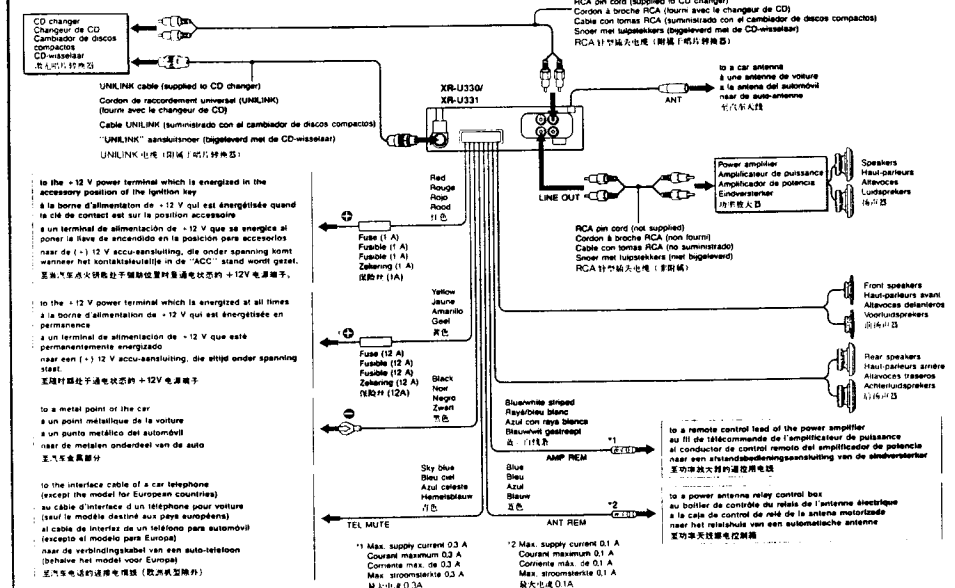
RCA pin cord (supplied to CD changer)
Cordon à broche RCA (fourni avec le changeur de CD)
Cable con tomas RCA (suministrado con el cambiador de discos compactos)
Snoer met tulpstekkers (bijgeleverd met de CD-wisselaar)
RCA 针型插头电缆（附属于唱片转换器）

CD changer
Changeur de CD
Cambiador de discos compactos
CD-wisselaar
激光唱片转换器

UNILINK cable (supplied to CD changer)
Cordon de raccordement universel (UNILINK) (fourni avec le changeur de CD)
Cable UNILINK (suministrado con el cambiador de discos compactos)
"UNILINK" aansluitsnoer (bijgeleverd met de CD-wisselaar)
UNILINK 电缆（附属于唱片转换器）

XR-U330/
XR-U331

to a car antenna
à une antenne de voiture
a la antena del automóvil
naar de auto-antenne
至汽车天线

ANT

LINE OUT

Power amplifier
Amplificateur de puissance
Amplificador de potencia
Eindversterker
功率放大器

Speakers
Haut-parleurs
Altavoces
Luidsprekers
扬声器

RCA pin cord (not supplied)
Cordon à broche RCA (non fourni)
Cable con tomas RCA (no suministrado)
Snoer met tulpstekkers (niet bijgeleverd)
RCA 针型插头电缆（非附属）

to the +12 V power terminal which is energized in the accessory position of the ignition key
à la borne d'alimentation de +12 V qui est énergétisée quand la clé de contact est sur la position accessoire
a un terminal de alimentación de +12 V que se energice al poner la llave de encendido en la posición para accesorios
naar de (+) 12 V accu-aansluiting, die onder spanning komt wanneer het kontaktsleuteltje in de "ACC" stand wordt gezet.
至当汽车点火钥匙处于辅助位置时会通电状态的 +12V 电源端子。

Red
Rouge
Rojo
Rood
红色

Fuse (1 A)
Fusible (1 A)
Fusible (1 A)
Zekering (1 A)
保险丝 (1A)

to the +12 V power terminal which is energized at all times
à la borne d'alimentation de +12 V qui est énergétisée en permanence
a un terminal de alimentación de +12 V que esté permanentemente energizado
naar een (+) 12 V accu-aansluiting, die altijd onder spanning staat.
至随时都处于通电状态的 +12V 电源端子

Yellow
Jaune
Amarillo
Geel
黄色

Fuse (12 A)
Fusible (12 A)
Fusible (12 A)
Zekering (12 A)
保险丝 (12A)

Front speakers
Haut-parleurs avant
Altavoces delanteros
Voorluidsprekers
前扬声器

Rear speakers
Haut-parleurs arrière
Altavoces traseros
Achterluidsprekers
后扬声器

Black
Noir
Negro
Zwart
黑色

to a metal point of the car
à un point métallique de la voiture
a un punto metálico del automóvil
naar de metalen onderdeel van de auto
至汽车金属部分

Blue/white striped
Rayé/bleu blanc
Azul con raya blanca
Blauw/wit gestreept
蓝、白线条

*1
AMP REM

to a remote control lead of the power amplifier
au fil de télécommande de l'amplificateur de puissance
al conductor de control remoto del amplificador de potencia
naar een afstandsbedieningsaansluiting van de eindversterker
至功率放大器的遥控用电线

to the interface cable of a car telephone (except the model for European countries)
au câble d'interface d'un téléphone pour voiture (sauf le modèle destiné aux pays européens)
al cable de interfaz de un teléfono para automóvil (excepto el modelo para Europa)
naar de verbindingskabel van een auto-telefoon (behalve het model voor Europa)
至汽车电话的连接电缆线（欧洲机型除外）

Sky blue
Bleu ciel
Azul celeste
Hemelsblauw
青色

Blue
Bleu
Azul
Blauw
蓝色

*2
ANT REM

to a power antenna relay control box
au boîtier de contrôle du relais de l'antenne électrique
a la caja de control de relé de la antena motorizada
naar het relaishuis van een automatische antenne
至功率天线继电控制箱

TEL MUTE

*1 Max. supply current 0.3 A
Courant maximum 0,3 A
Corriente máx. de 0,3 A
Max. stroomsterkte 0,3 A
最大电流 0.3A

*2 Max. supply current 0.1 A
Courant maximum 0,1 A
Corriente máx. de 0,1 A
Max. stroomsterkte 0,1 A
最大电流 0.1A